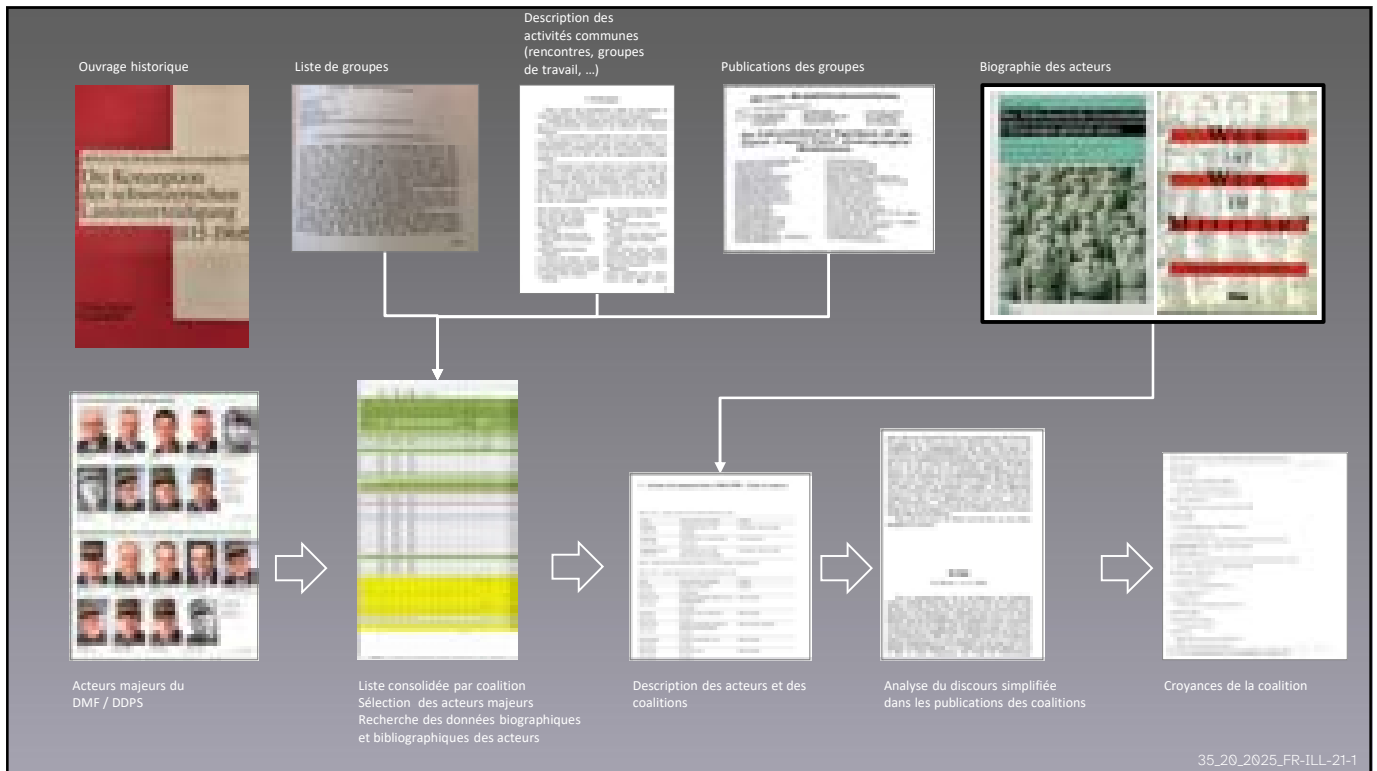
Ouvrage historique

Liste de groupes

Description des activités communes (rencontres, groupes de travail, …)

Publications des groupes

Biographie des acteurs

Acteurs majeurs du DMF / DDPS

Liste consolidée par coalition
Sélection des acteurs majeurs
Recherche des données biographiques et bibliographiques des acteurs

Description des acteurs et des coalitions

Analyse du discours simplifiée dans les publications des coalitions

Croyances de la coalition

35_20_2025_FR-ILL-21-1